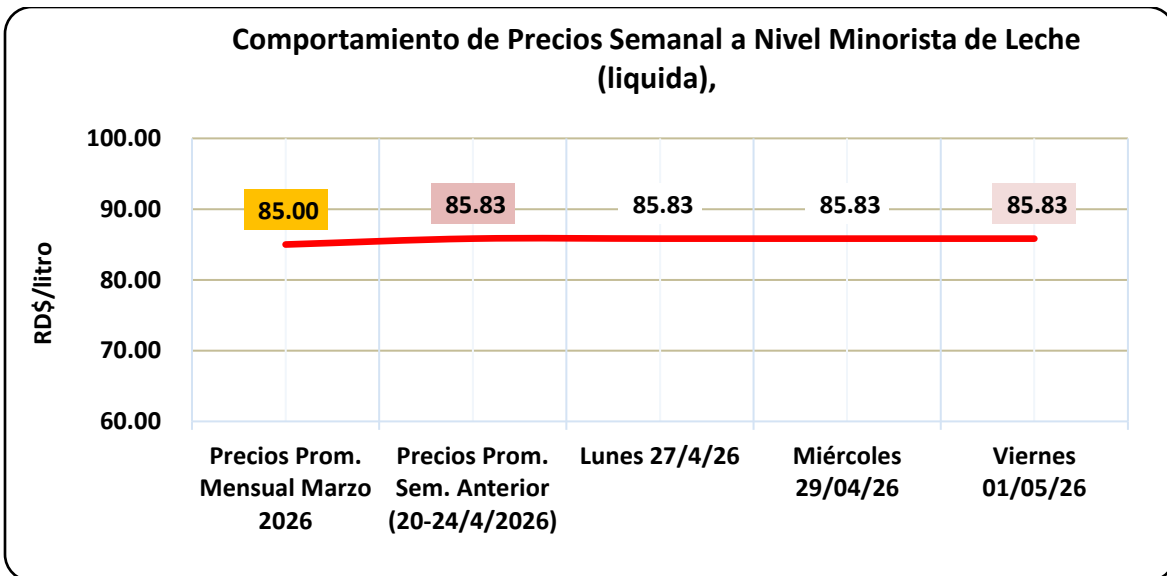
Comportamiento de Precios Semanal a Nivel Minorista de Leche (liquida),

100.00
90.00
80.00
70.00
60.00

RD$/litro

85.00
85.83
85.83
85.83
85.83

Precios Prom. Mensual Marzo 2026
Precios Prom. Sem. Anterior (20-24/4/2026)
Lunes 27/4/26
Miércoles 29/04/26
Viernes 01/05/26